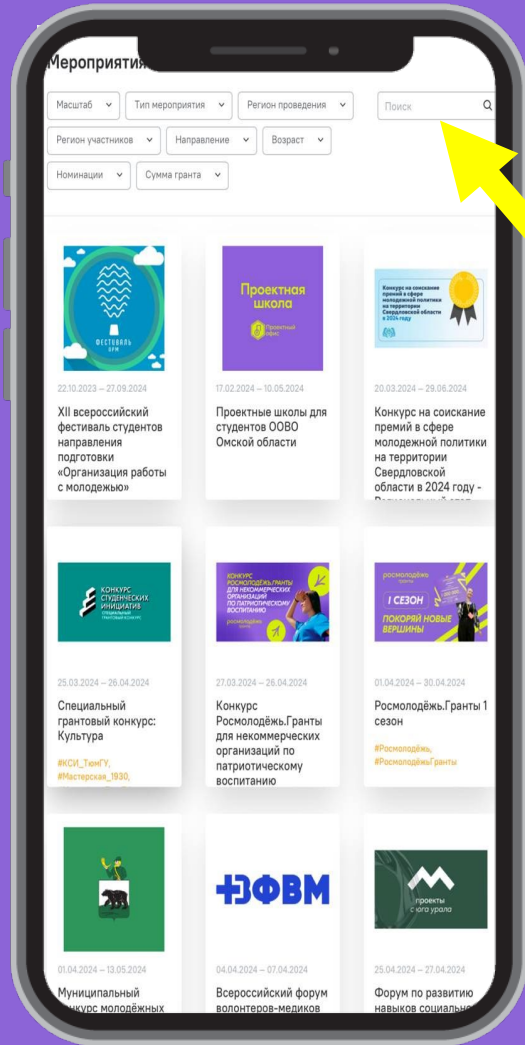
Мероприятия

Масштаб
Тип мероприятия
Регион проведения
Поиск
Регион участников
Направление
Возраст
Номинации
Сумма гранта

ФЕСТИВАЛЬ ОРМ

22.10.2023 – 27.09.2024

XII всероссийский фестиваль студентов направления подготовки «Организация работы с молодежью»

Проектная школа
Проектный офис

17.02.2024 – 10.05.2024

Проектные школы для студентов ООВО Омской области

Конкурс на соискание премий в сфере молодежной политики на территории Свердловской области в 2024 году

20.03.2024 – 29.06.2024

Конкурс на соискание премий в сфере молодежной политики на территории Свердловской области в 2024 году - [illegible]

КОНКУРС СТУДЕНЧЕСКИХ ИНИЦИАТИВ
СПЕЦИАЛЬНЫЙ ГРАНТОВЫЙ КОНКУРС

25.03.2024 – 26.04.2024

Специальный грантовый конкурс: Культура

#КСИ_ТюмГУ, #Мастерская_1930,

КОНКУРС РОСМОЛОДЁЖЬ.ГРАНТЫ ДЛЯ НЕКОММЕРЧЕСКИХ ОРГАНИЗАЦИЙ ПО ПАТРИОТИЧЕСКОМУ ВОСПИТАНИЮ
росмолодёжь

27.03.2024 – 26.04.2024

Конкурс Росмолодёжь.Гранты для некоммерческих организаций по патриотическому воспитанию

росмолодёжь гранты
I СЕЗОН
ПОКОРЯЙ НОВЫЕ ВЕРШИНЫ

01.04.2024 – 30.04.2024

Росмолодёжь.Гранты 1 сезон

#Росмолодёжь, #РосмолодёжьГранты

01.04.2024 – 13.05.2024

Муниципальный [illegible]онкурс молодёжных

ВФВМ

04.04.2024 – 07.04.2024

Всероссийский форум волонтеров-медиков

проекты с юга урала

25.04.2024 – 27.04.2024

Форум по развитию навыков социальн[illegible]